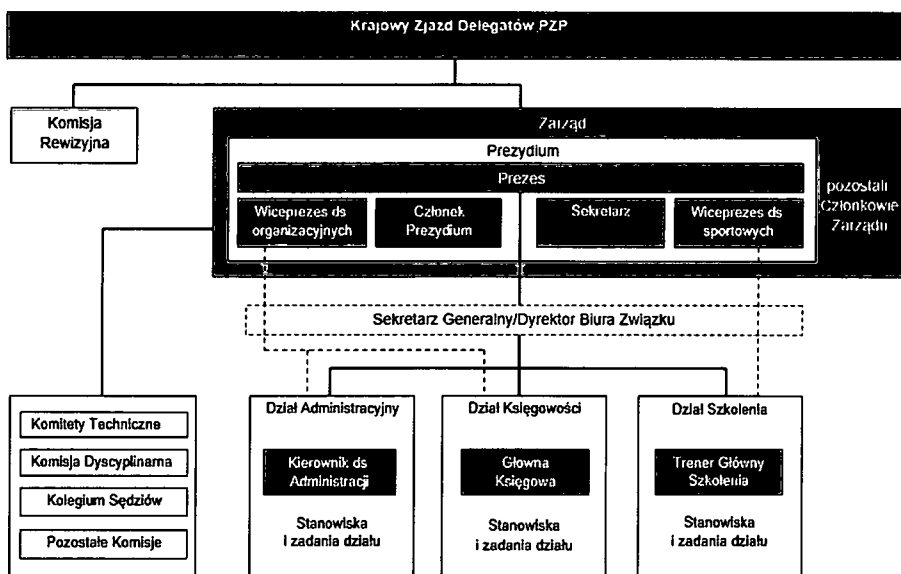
Krajowy Zjazd Delegatów PZP

Komisja Rewizyjna

Zarząd

Prezydium

Prezes

Wiceprezes ds organizacyjnych

Członek Prezydium

Sekretarz

Wiceprezes ds sportowych

pozostali Członkowie Zarządu

Sekretarz Generalny/Dyrektor Biura Związku

Komitety Techniczne

Komisja Dyscyplinarna

Kolegium Sędziów

Pozostałe Komisje

Dział Administracyjny

Kierownik ds Administracji

Stanowiska i zadania działu

Dział Księgowości

Główna Księgowa

Stanowiska i zadania działu

Dział Szkolenia

Trener Główny Szkolenia

Stanowiska i zadania działu